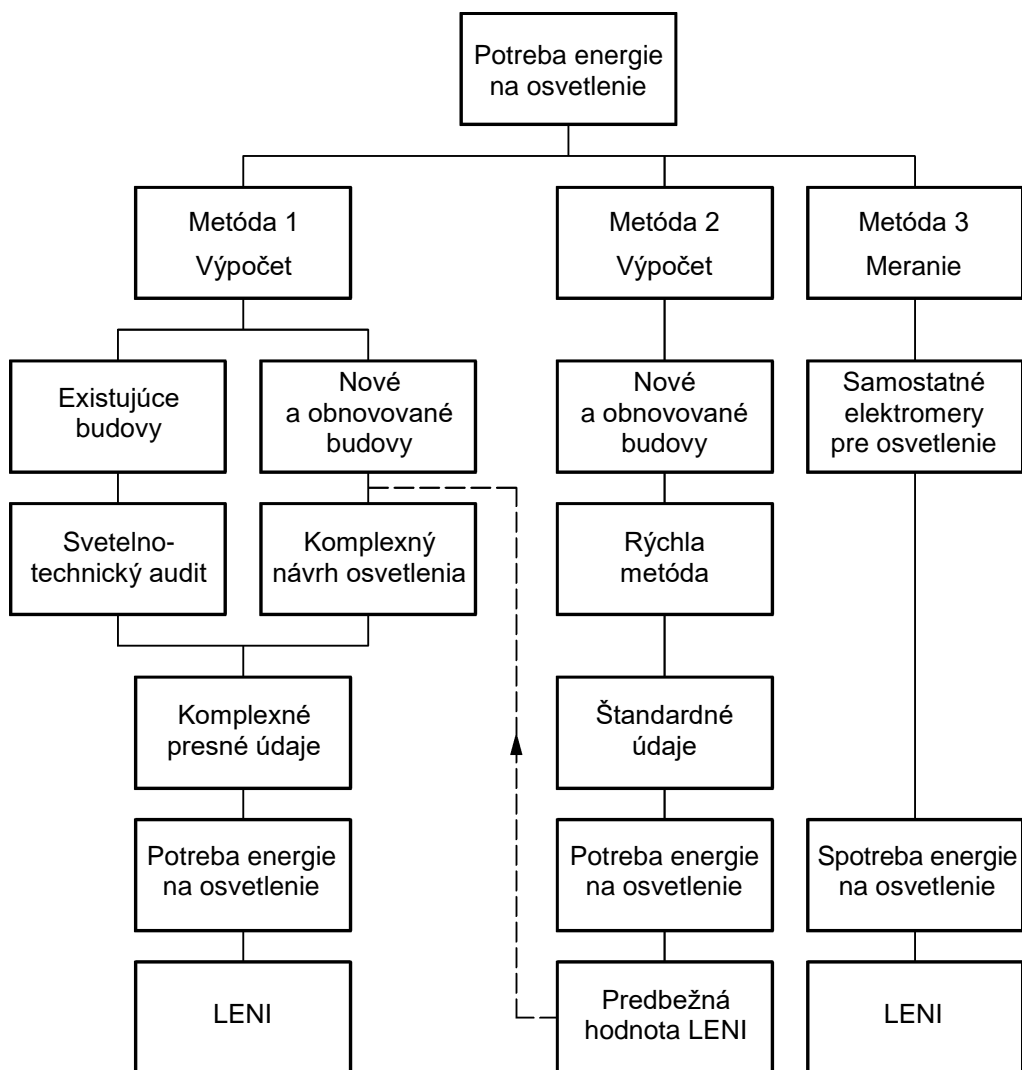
Potreba energie na osvetlenie

Metóda 1
Výpočet

Metóda 2
Výpočet

Metóda 3
Meranie

Existujúce budovy

Nové a obnovované budovy

Nové a obnovované budovy

Samostatné elektromery pre osvetlenie

Svetelnotechnický audit

Komplexný návrh osvetlenia

Rýchla metóda

Komplexné presné údaje

Štandardné údaje

Potreba energie na osvetlenie

Potreba energie na osvetlenie

Spotreba energie na osvetlenie

LENI

Predbežná hodnota LENI

LENI